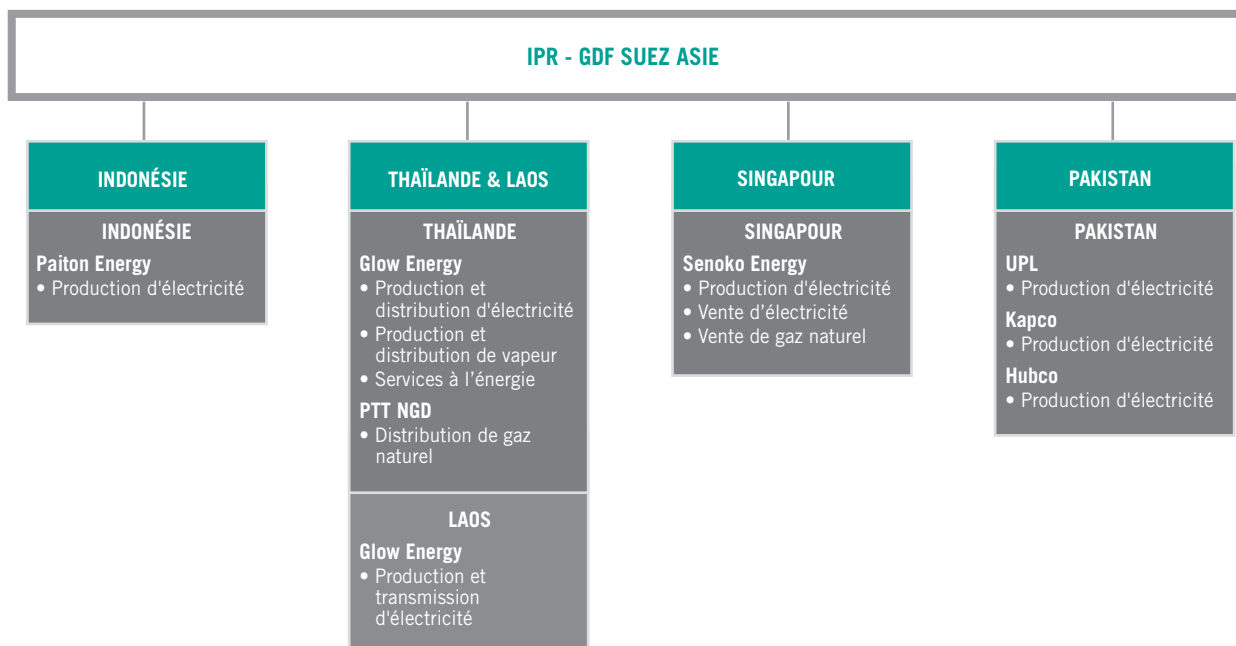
IPR - GDF SUEZ ASIE

INDONÉSIE

INDONÉSIE

Paiton Energy
• Production d'électricité

THAÏLANDE & LAOS

THAÏLANDE

Glow Energy
• Production et distribution d'électricité
• Production et distribution de vapeur
• Services à l'énergie

PTT NGD
• Distribution de gaz naturel

LAOS

Glow Energy
• Production et transmission d'électricité

SINGAPOUR

SINGAPOUR

Senoko Energy
• Production d'électricité
• Vente d'électricité
• Vente de gaz naturel

PAKISTAN

PAKISTAN

UPL
• Production d'électricité

Kapco
• Production d'électricité

Hubco
• Production d'électricité